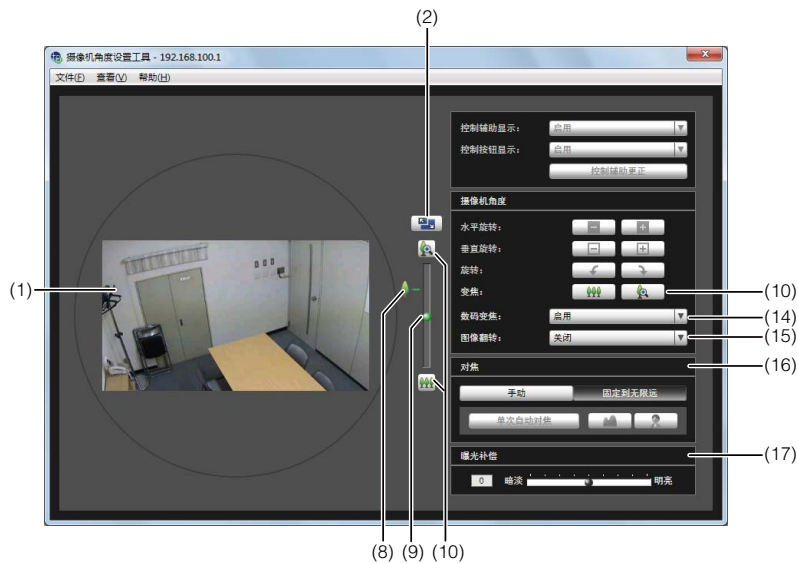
(2)

摄像机角度设置工具 - 192.168.100.1

文件(F) 查看(V) 帮助(H)

控制辅助显示： 启用
控制按钮显示： 启用
控制辅助更正

摄像机角度
水平旋转：
垂直旋转：
旋转：
变焦：
数码变焦： 启用
图像翻转： 关闭

对焦
手动 固定到无限远
单次自动对焦

曝光补偿
0 暗淡 明亮

(1)
(10)
(14)
(15)
(16)
(17)
(8) (9) (10)